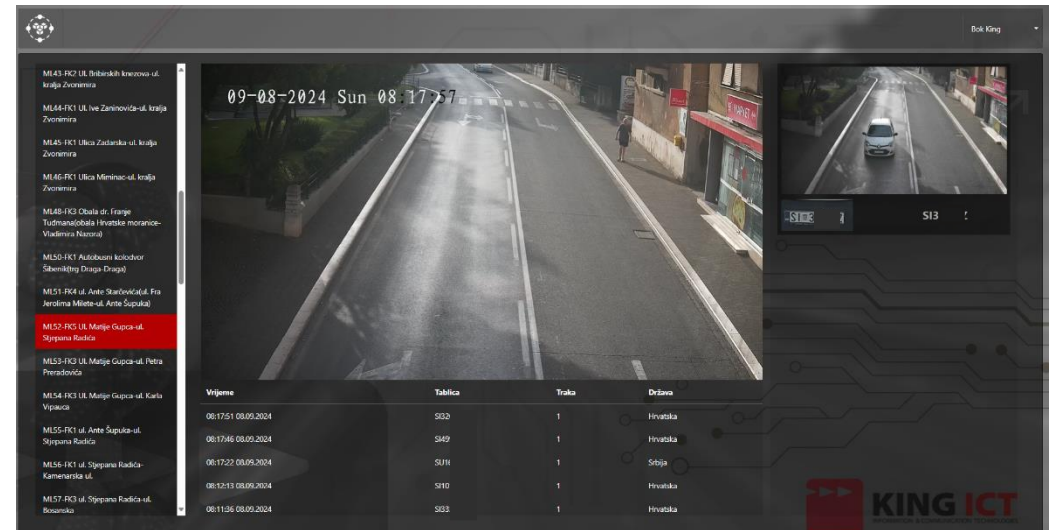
Bok King

ML43-FK2 Ul. Bribirskih knezova-ul. kralja Zvonimira

ML44-FK1 Ul. Ive Zaninovića-ul. kralja Zvonimira

ML45-FK1 Ulica Zadarska-ul. kralja Zvonimira

ML46-FK1 Ulica Miminac-ul. kralja Zvonimira

ML48-FK3 Obala dr. Franje Tuđmana(obala Hrvatske mornarice-Vladimira Nazora)

ML50-FK1 Autobusni kolodvor Šibenik(trg Draga-Draga)

ML51-FK4 ul. Ante Starčevića(ul. Fra Jerolima Milete-ul. Ante Šupuka)

ML52-FK5 Ul. Matije Gupca-ul. Stjepana Radića

ML53-FK3 Ul. Matije Gupca-ul. Petra Preradovića

ML54-FK3 Ul. Matije Gupca-ul. Karla Vipauca

ML55-FK1 ul. Ante Šupuka-ul. Stjepana Radića

ML56-FK1 ul. Stjepana Radića-Kamenarska ul.

ML57-FK3 ul. Stjepana Radića-ul. Bosanska

09-08-2024 Sun 08:17:57

SI3 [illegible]

SI3 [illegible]

| Vrijeme | Tablica | Traka | Država |
|---|---|---|---|
| 08:17:51 08.09.2024 | SI32 | 1 | Hrvatska |
| 08:17:46 08.09.2024 | SI49 | 1 | Hrvatska |
| 08:17:22 08.09.2024 | SU1 | 1 | Srbija |
| 08:12:13 08.09.2024 | SI10 | 1 | Hrvatska |
| 08:11:36 08.09.2024 | SI33 | 1 | Hrvatska |

KING ICT